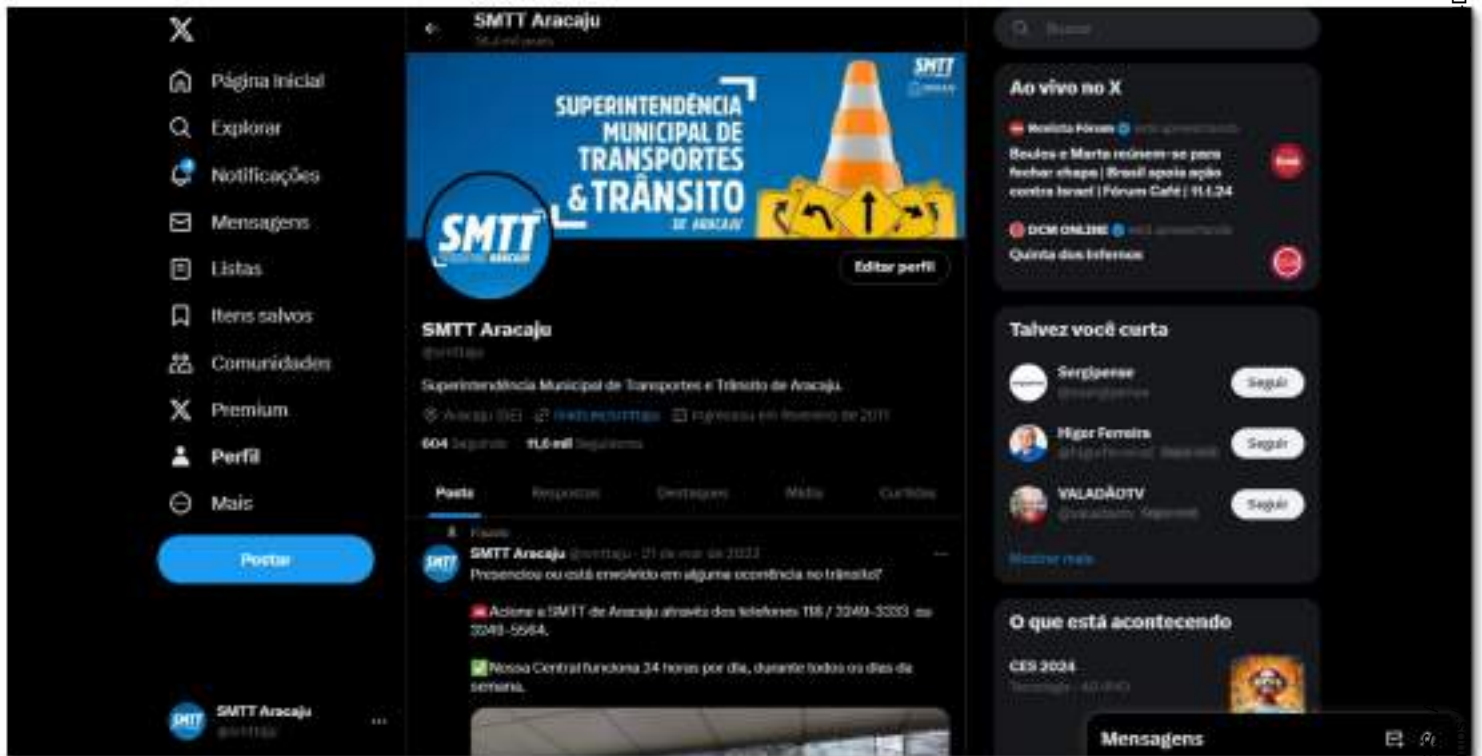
X

Página inicial
Explorar
Notificações
Mensagens
Listas
Itens salvos
Comunidades
Premium
Perfil
Mais

Postar

SMTT Aracaju
@smttaju

SMTT Aracaju
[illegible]

SUPERINTENDÊNCIA MUNICIPAL DE TRANSPORTES & TRÂNSITO DE ARACAJU

SMTT

SMTT ARACAJU

Editar perfil

SMTT Aracaju
@smttaju

Superintendência Municipal de Transportes e Trânsito de Aracaju.

Aracaju (SE) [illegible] Ingressou em fevereiro de 2011

604 Seguindo 11,6 mil Seguidores

Posts Respostas Destaques Mídia Curtidas

Fixado
SMTT Aracaju @smttaju · 21 de mar de 2023
Presenciou ou está envolvido em alguma ocorrência no trânsito?

🚨Acione a SMTT de Aracaju através dos telefones 118 / 3249-3333 ou 3249-5564.

✅Nossa Central funciona 24 horas por dia, durante todos os dias da semana.

Buscar

Ao vivo no X
Revista Fórum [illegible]
Boulos e Marta reúnem-se para fechar chapa | Brasil apoia ação contra Israel | Fórum Café | 11.1.24
DCM ONLINE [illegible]
Quinta dos Infernos

Talvez você curta
Sergipense
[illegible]
Seguir
Migor Ferreira
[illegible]
Seguir
VALADÃOTV
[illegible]
Seguir
Mostrar mais

O que está acontecendo
CES 2024
Tecnologia · AO VIVO

Mensagens